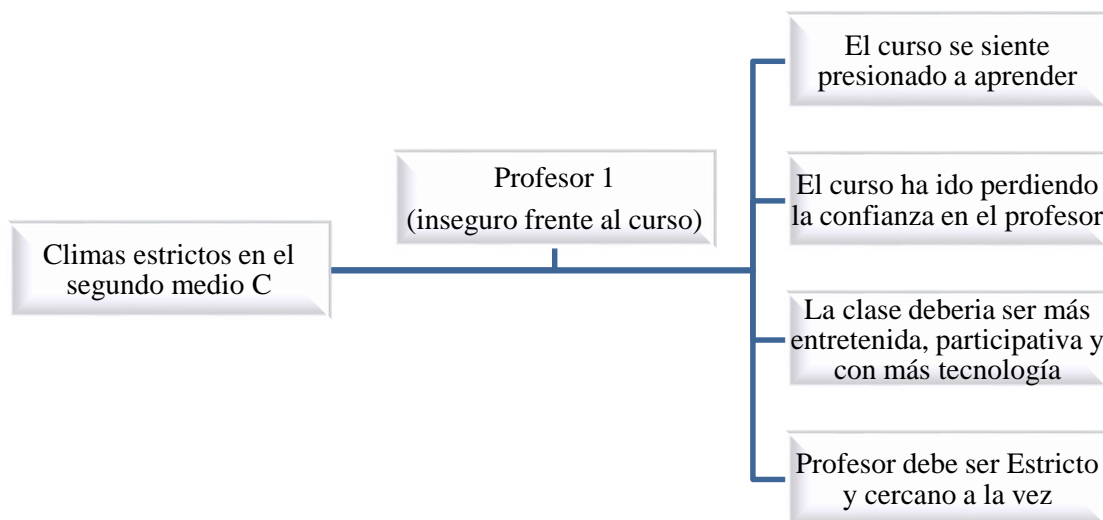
Climas estrictos en el segundo medio C

Profesor 1
(inseguro frente al curso)

El curso se siente presionado a aprender

El curso ha ido perdiendo la confianza en el profesor

La clase deberia ser más entretenida, participativa y con más tecnología

Profesor debe ser Estricto y cercano a la vez